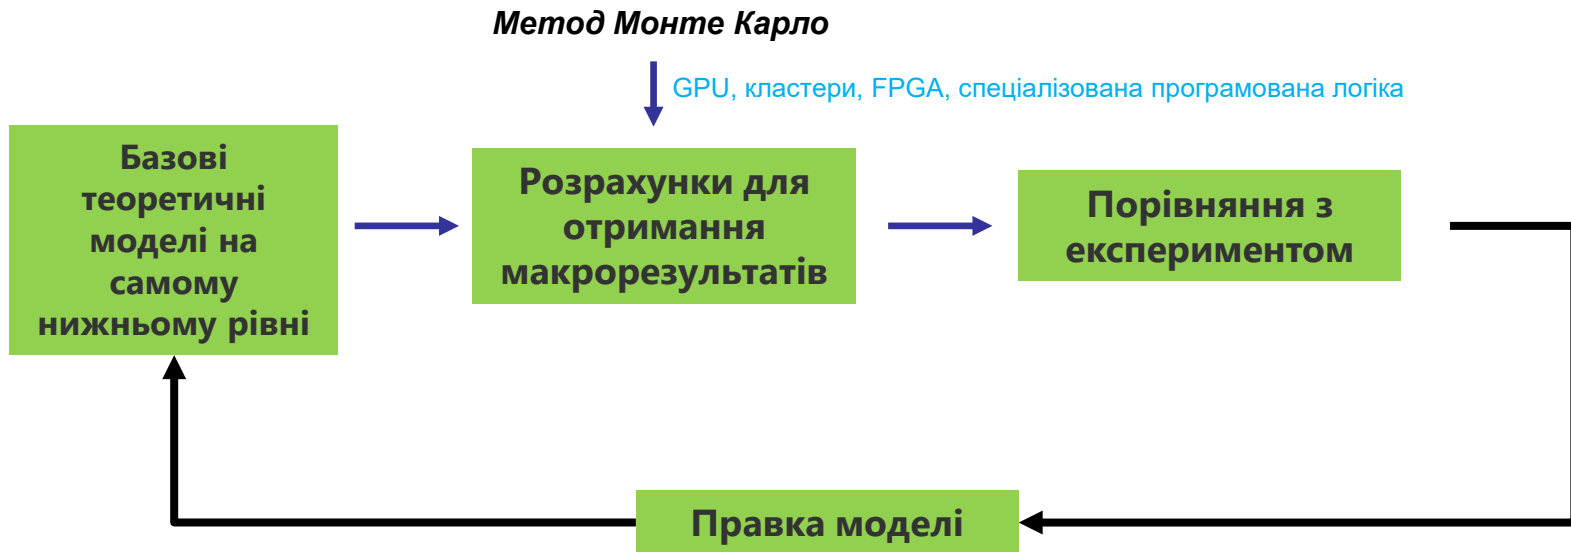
Метод Монте Карло

GPU, кластери, FPGA, спеціалізована програмована логіка

Базові теоретичні моделі на самому нижньому рівні

Розрахунки для отримання макрорезультатів

Порівняння з експериментом

Правка моделі